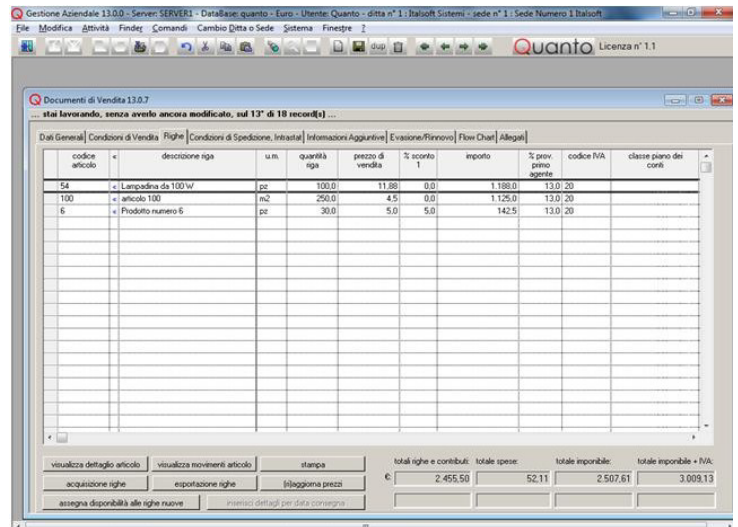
Gestione Aziendale 13.0.0 - Server: SERVER1 - DataBase: quanto - Euro - Utente: Quanto - ditta n° 1 : Italsoft Sistemi - sede n° 1 : Sede Numero 1 Italsoft

File Modifica Attività Finder Comandi Cambio Ditta o Sede Sistema Finestre ?

dup

Quanto Licenza n° 1.1

Documenti di Vendita 13.0.7

... stai lavorando, senza averlo ancora modificato, sul 13° di 18 record(s) ...

Dati Generali | Condizioni di Vendita | Righe | Condizioni di Spedizione, Intrastat | Informazioni Aggiuntive | Evasione/Rinnovo | Flow Chart | Allegati

| codice articolo | « | descrizione riga | u.m. | quantità riga | prezzo di vendita | % sconto 1 | importo | % prov. primo agente | codice IVA | classe piano dei conti |
|---|---|---|---|---|---|---|---|---|---|---|
| 54 | « | Lampadina da 100 W | pz | 100,0 | 11,88 | 0,0 | 1.188,0 | 13,0 | 20 | |
| 100 | « | articolo 100 | m2 | 250,0 | 4,5 | 0,0 | 1.125,0 | 13,0 | 20 | |
| 6 | « | Prodotto numero 6 | pz | 30,0 | 5,0 | 5,0 | 142,5 | 13,0 | 20 | |

visualizza dettaglio articolo | visualizza movimenti articolo | stampa
acquisizione righe | esportazione righe | (ri)aggiorna prezzi
assegna disponibilità alle righe nuove | inserisci dettagli per data consegna

totali righe e contributi: 2.455,50
totale spese: 52,11
totale imponibile: 2.507,61
totale imponibile + IVA: 3.009,13
€